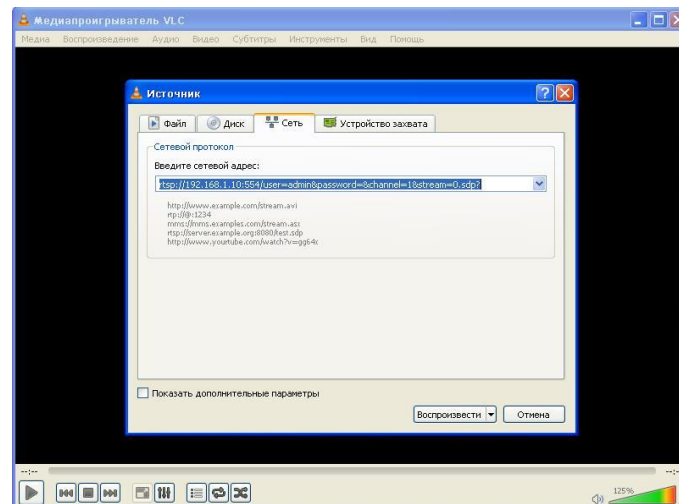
Медиапроигрыватель VLC

Медиа Воспроизведение Аудио Видео Субтитры Инструменты Вид Помощь

Источник

Файл Диск Сеть Устройство захвата

Сетевой протокол

Введите сетевой адрес:

rtsp://192.168.1.10:554/user=admin&password=&channel=1&stream=0.sdp?

http://www.example.com/stream.avi
rtp://@:1234
mms://mms.examples.com/stream.asx
rtsp://server.example.org:8080/test.sdp
http://www.yourtube.com/watch?v=gg64x

Показать дополнительные параметры

Воспроизвести Отмена

--:--

--:--

125%